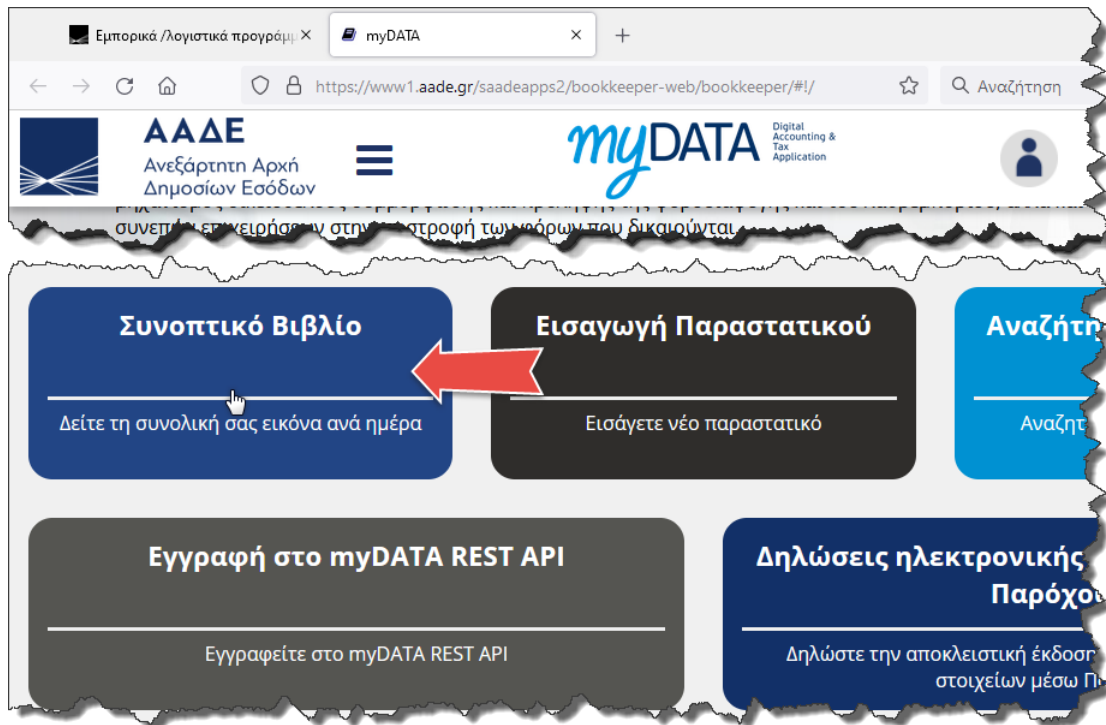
Εμπορικά /λογιστικά προγράμμ ×
myDATA ×
+
https://www1.aade.gr/saadeapps2/bookkeeper-web/bookkeeper/#!/
Αναζήτηση

ΑΑΔΕ
Ανεξάρτητη Αρχή Δημοσίων Εσόδων

myDATA Digital Accounting & Tax Application

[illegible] συνεπώς επιχειρήσεων στην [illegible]στροφή των φόρων που δικαιούνται.

Συνοπτικό Βιβλίο
Δείτε τη συνολική σας εικόνα ανά ημέρα

Εισαγωγή Παραστατικού
Εισάγετε νέο παραστατικό

Αναζήτ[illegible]
Αναζητ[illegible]

Εγγραφή στο myDATA REST API
Εγγραφείτε στο myDATA REST API

Δηλώσεις ηλεκτρονικής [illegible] Παρόχο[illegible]
Δηλώστε την αποκλειστική έκδοσ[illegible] στοιχείων μέσω Π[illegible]